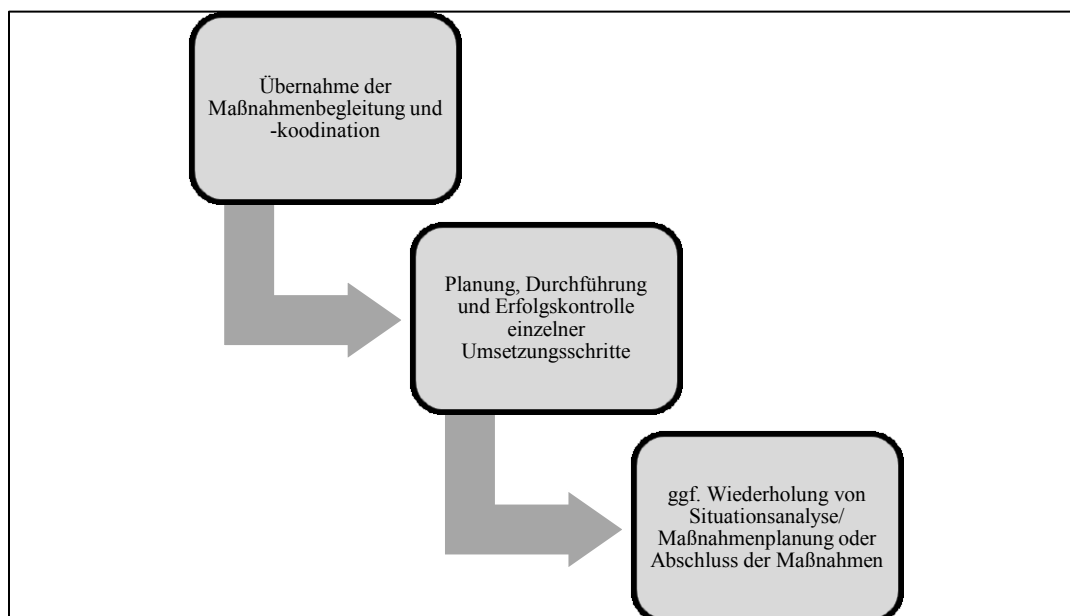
Übernahme der Maßnahmenbegleitung und -koodination

Planung, Durchführung und Erfolgskontrolle einzelner Umsetzungsschritte

ggf. Wiederholung von Situationsanalyse/ Maßnahmenplanung oder Abschluss der Maßnahmen